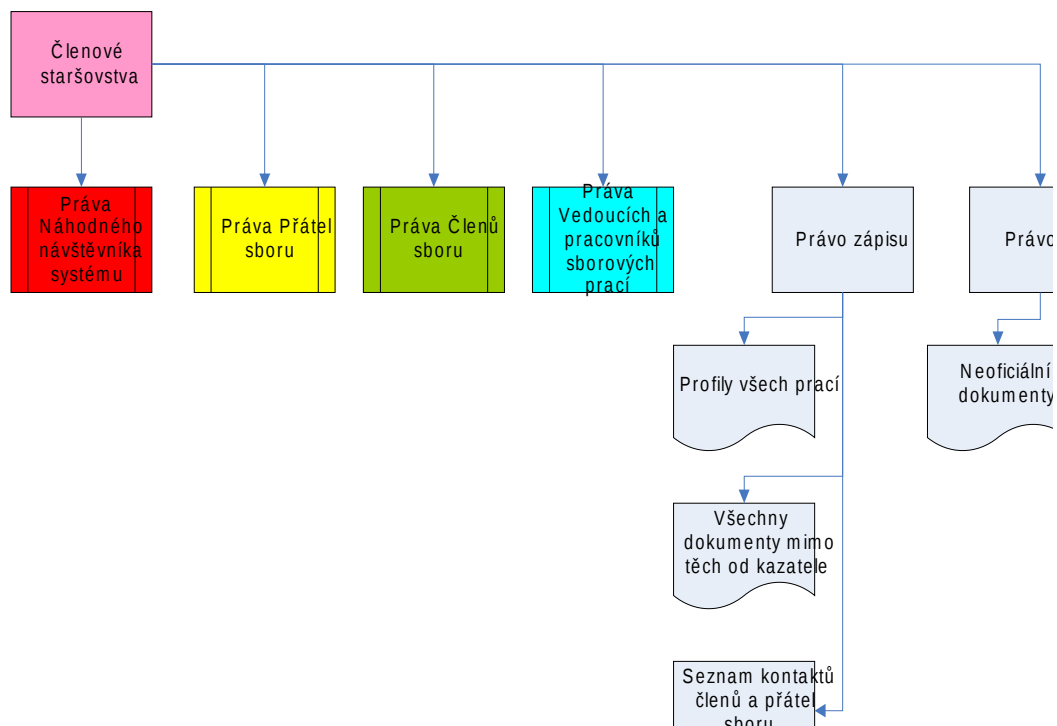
Členové staršovstva

Práva Náhodného návštěvníka systému

Práva Přátel sboru

Práva Členů sboru

Práva Vedoucích a pracovníků sborových prací

Právo zápisu

Právo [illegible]

Profily všech prací

Neoficiální dokumenty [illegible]

Všechny dokumenty mimo těch od kazatele

Seznam kontaktů členů a přátel sboru